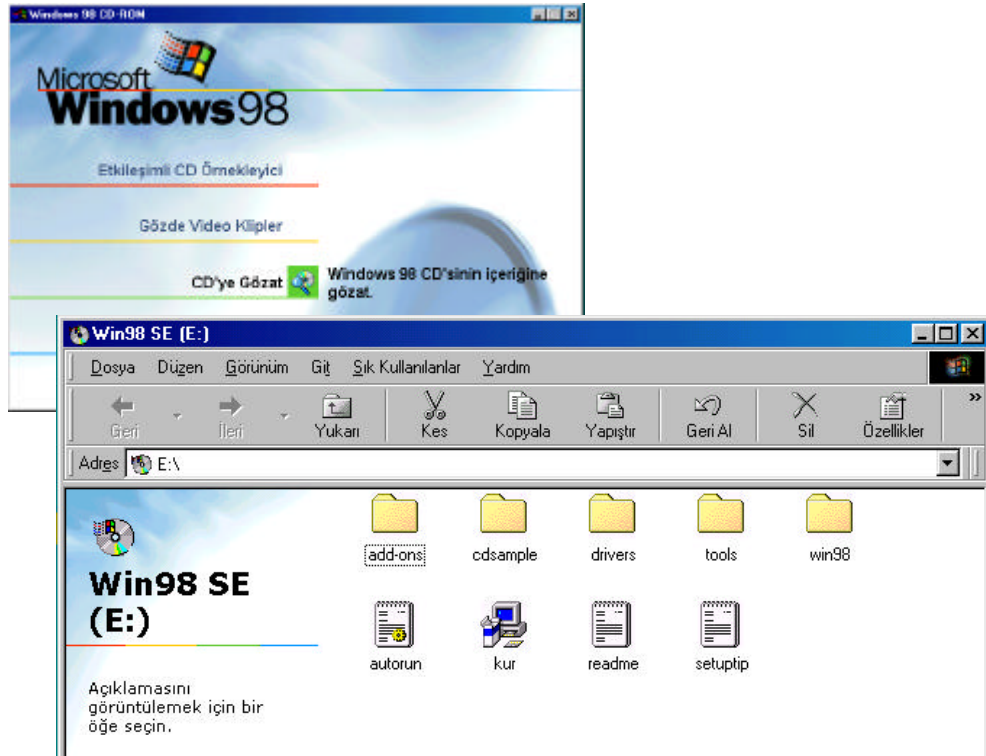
Windows 98 CD-ROM

Microsoft Windows98

Etkileşimli CD Örnekleyici

Gözde Video Klipler

CD'ye Gözat

Windows 98 CD'sinin içeriğine gözat.

Win98 SE (E:)

Dosya Düzen Görünüm Git Sık Kullanılanlar Yardım

Geri İleri Yukarı Kes Kopyala Yapıştır Geri Al Sil Özellikler »

Adres E:\

Win98 SE (E:)

Açıklamasını görüntülemek için bir öğe seçin.

add-ons cdsample drivers tools win98

autorun kur readme setuptip